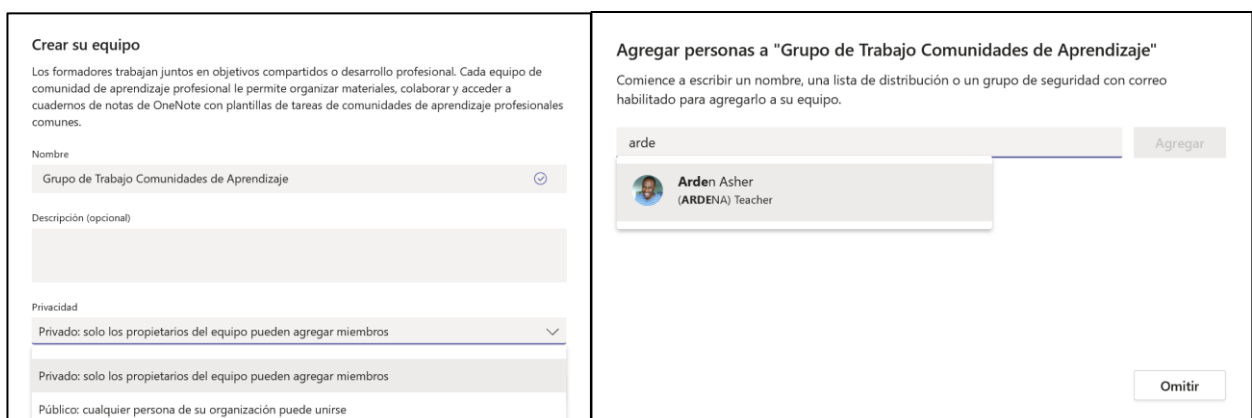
Crear su equipo

Los formadores trabajan juntos en objetivos compartidos o desarrollo profesional. Cada equipo de comunidad de aprendizaje profesional le permite organizar materiales, colaborar y acceder a cuadernos de notas de OneNote con plantillas de tareas de comunidades de aprendizaje profesionales comunes.

Nombre

Grupo de Trabajo Comunidades de Aprendizaje

Descripción (opcional)

Privacidad

Privado: solo los propietarios del equipo pueden agregar miembros

Privado: solo los propietarios del equipo pueden agregar miembros

Público: cualquier persona de su organización puede unirse

Agregar personas a "Grupo de Trabajo Comunidades de Aprendizaje"

Comience a escribir un nombre, una lista de distribución o un grupo de seguridad con correo habilitado para agregarlo a su equipo.

arde

Agregar

Arden Asher
(ARDENA) Teacher

Omitir